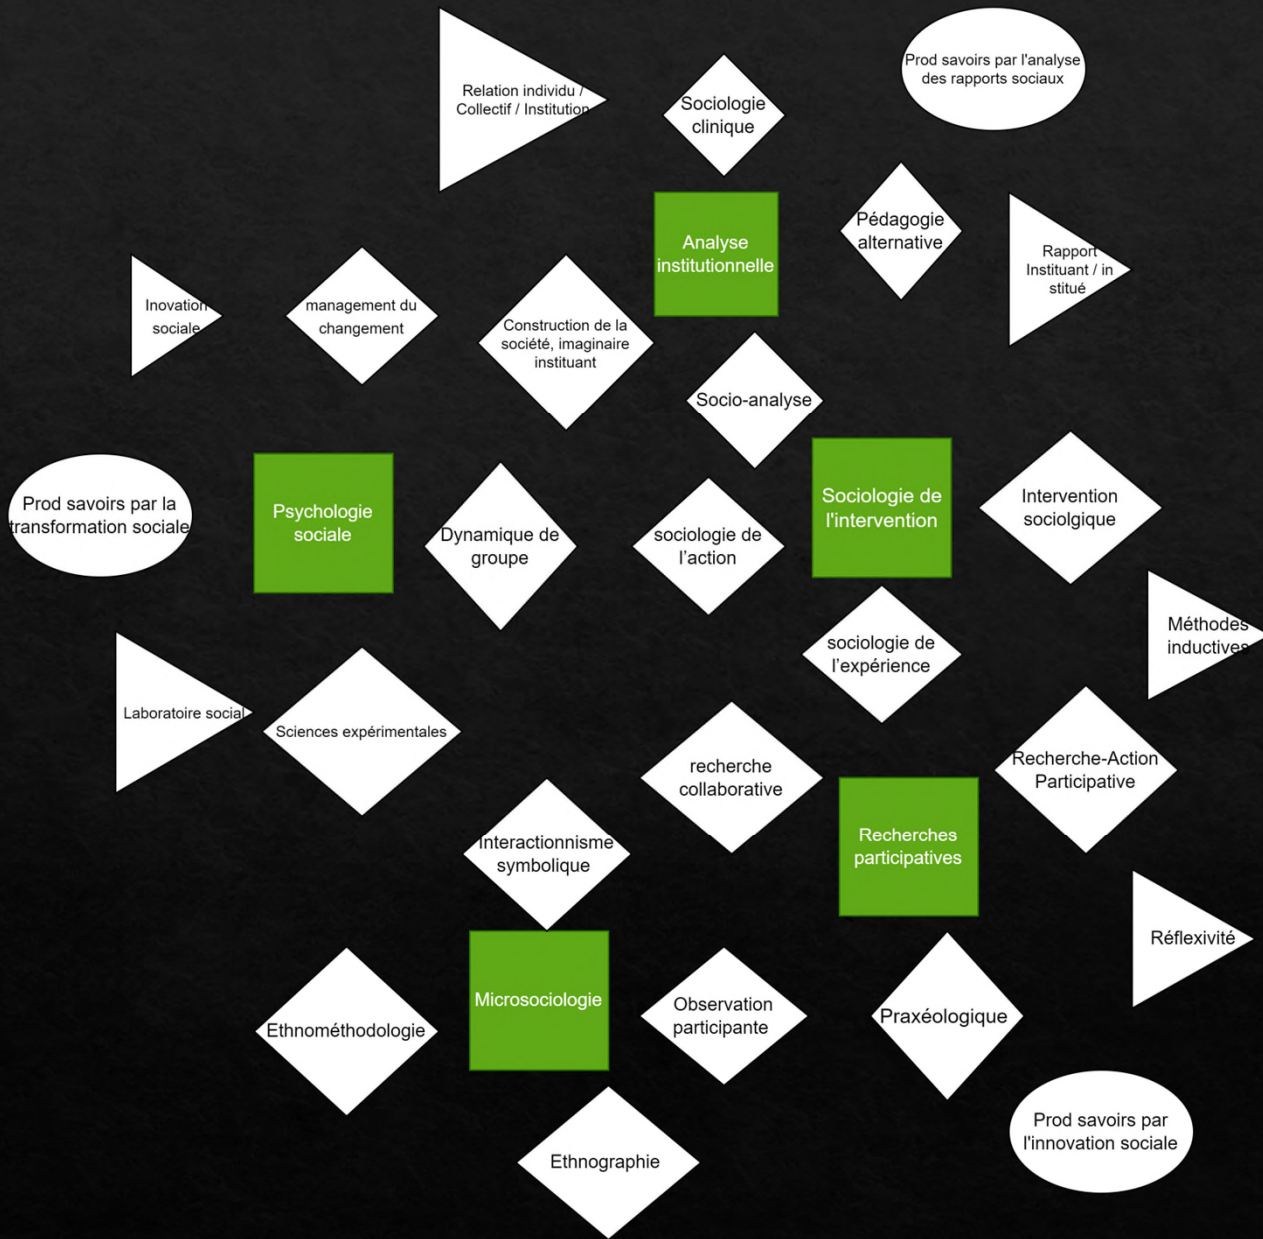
Relation individu / Collectif / Institution

Sociologie clinique

Prod savoirs par l'analyse des rapports sociaux

Analyse institutionnelle

Pédagogie alternative

Rapport Instituant / in stitué

Inovation sociale

management du changement

Construction de la société, imaginaire instituant

Socio-analyse

Prod savoirs par la transformation sociale

Psychologie sociale

Dynamique de groupe

sociologie de l'action

Sociologie de l'intervention

Intervention sociolgique

Méthodes inductives

sociologie de l'expérience

Laboratoire social

Sciences expérimentales

recherche collaborative

Recherche-Action Participative

Recherches participatives

Interactionnisme symbolique

Réflexivité

Microsociologie

Ethnométhodologie

Observation participante

Praxéologique

Prod savoirs par l'innovation sociale

Ethnographie